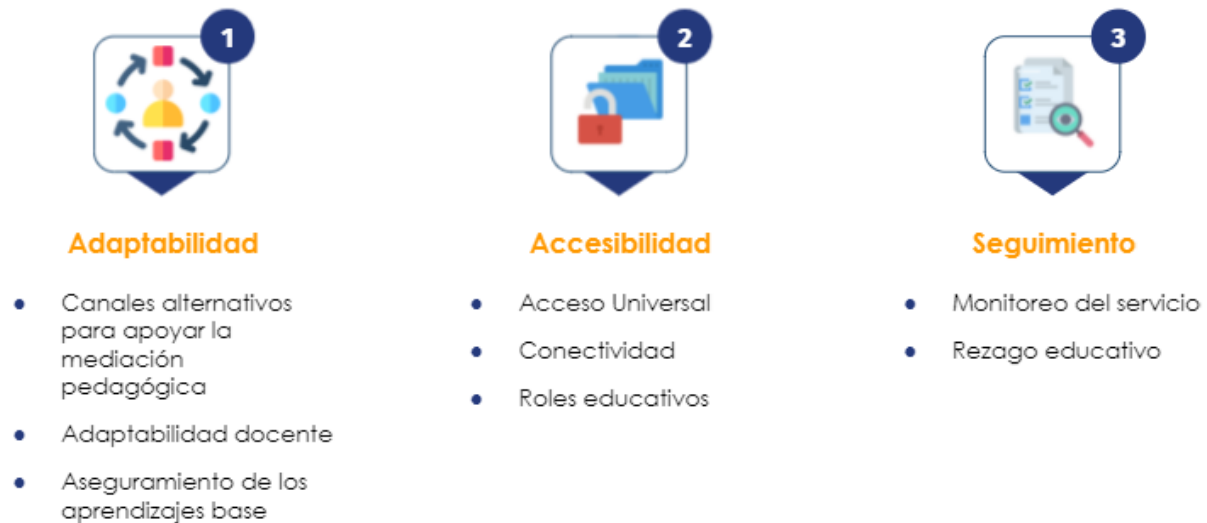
1

Adaptabilidad

- Canales alternativos para apoyar la mediación pedagógica
- Adaptabilidad docente
- Aseguramiento de los aprendizajes base

2

Accesibilidad

- Acceso Universal
- Conectividad
- Roles educativos

3

Seguimiento

- Monitoreo del servicio
- Rezago educativo